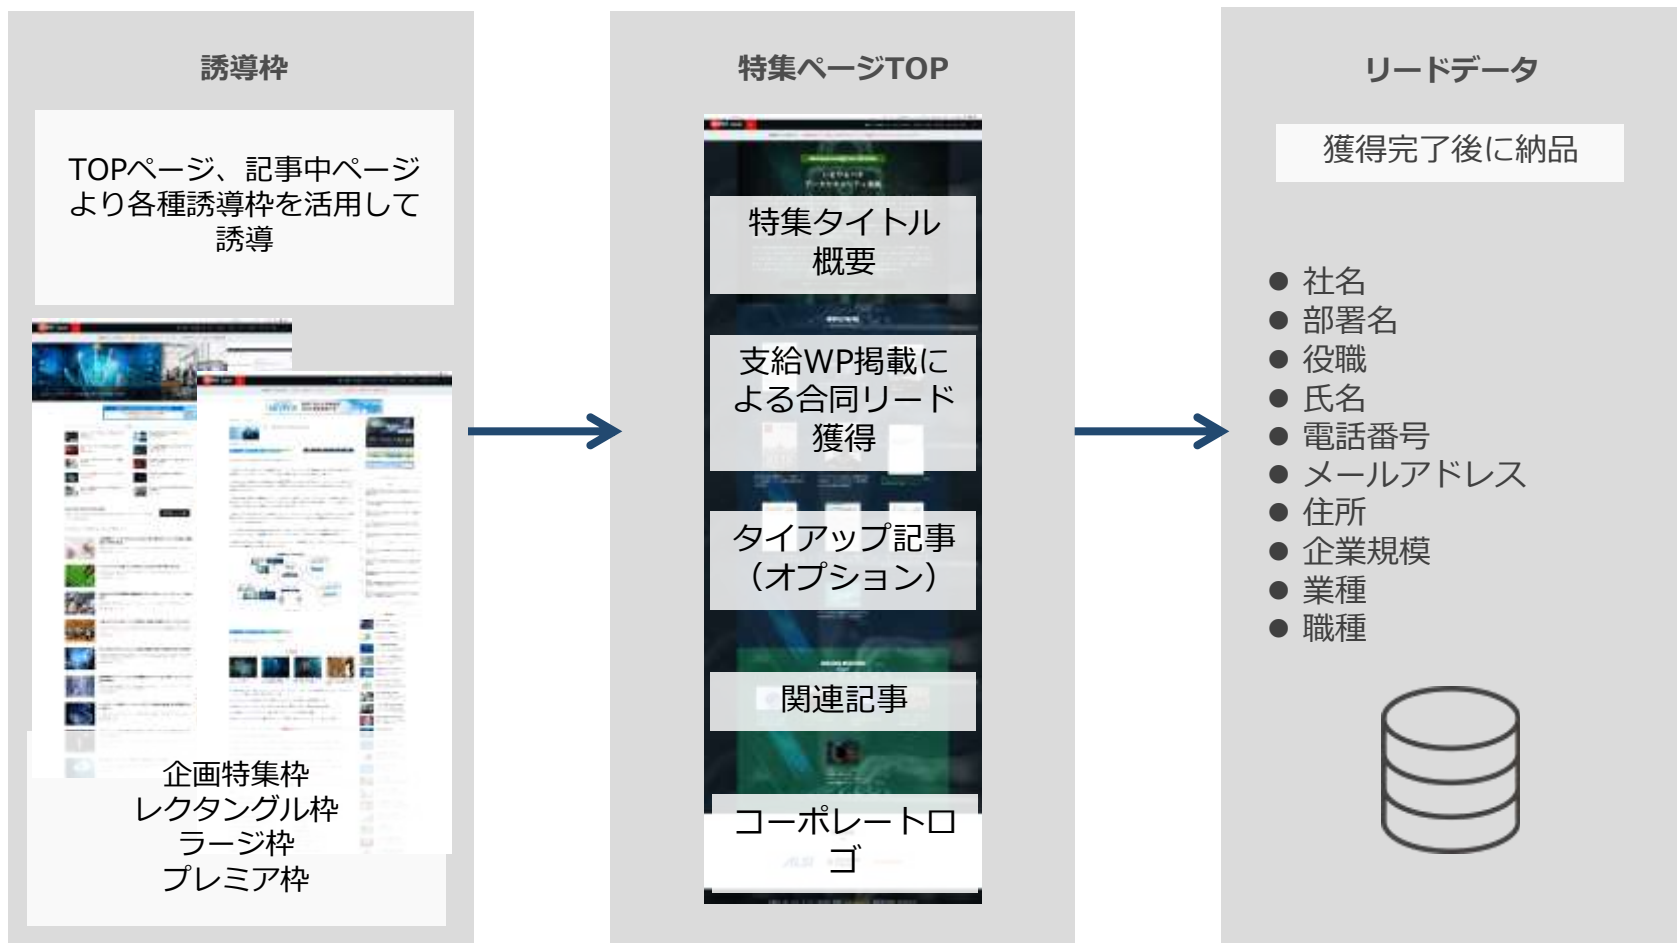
誘導枠

TOPページ、記事中ページより各種誘導枠を活用して誘導

企画特集枠
レクタングル枠
ラージ枠
プレミア枠

特集ページTOP

特集タイトル
概要

支給WP掲載による合同リード獲得

タイアップ記事
（オプション）

関連記事

コーポレートロゴ

リードデータ

獲得完了後に納品

● 社名
● 部署名
● 役職
● 氏名
● 電話番号
● メールアドレス
● 住所
● 企業規模
● 業種
● 職種